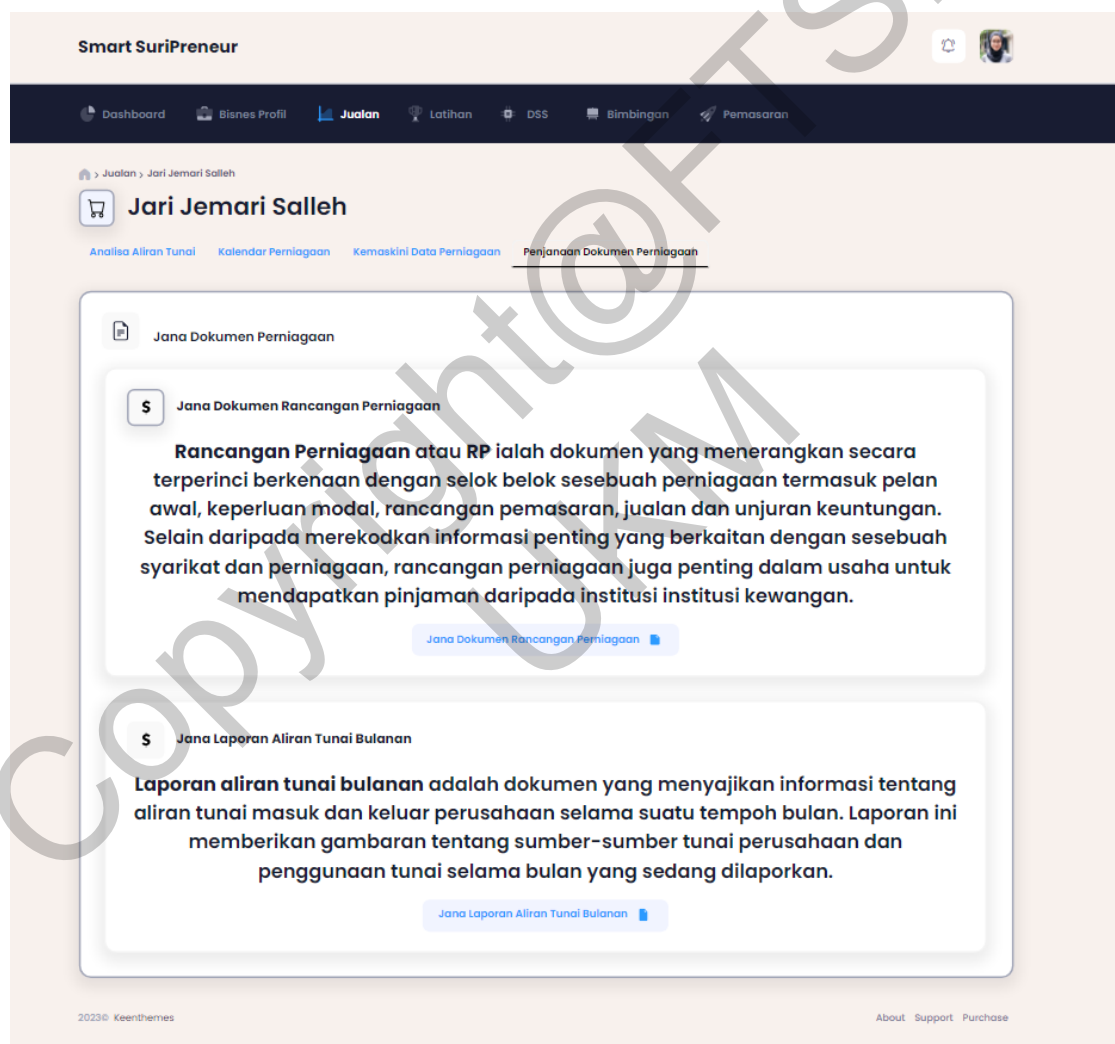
Smart SuriPreneur

Dashboard Bisnes Profil Jualan Latihan DSS Bimbingan Pemasaran

> Jualan > Jari Jemari Salleh

Jari Jemari Salleh

Analisa Aliran Tunai Kalendar Perniagaan Kemaskini Data Perniagaan Penjanaan Dokumen Perniagaan

Jana Dokumen Perniagaan

$ Jana Dokumen Rancangan Perniagaan

**Rancangan Perniagaan** atau **RP** ialah dokumen yang menerangkan secara terperinci berkenaan dengan selok belok sesebuah perniagaan termasuk pelan awal, keperluan modal, rancangan pemasaran, jualan dan unjuran keuntungan. Selain daripada merekodkan informasi penting yang berkaitan dengan sesebuah syarikat dan perniagaan, rancangan perniagaan juga penting dalam usaha untuk mendapatkan pinjaman daripada institusi institusi kewangan.

Jana Dokumen Rancangan Perniagaan

$ Jana Laporan Aliran Tunai Bulanan

**Laporan aliran tunai bulanan** adalah dokumen yang menyajikan informasi tentang aliran tunai masuk dan keluar perusahaan selama suatu tempoh bulan. Laporan ini memberikan gambaran tentang sumber-sumber tunai perusahaan dan penggunaan tunai selama bulan yang sedang dilaporkan.

Jana Laporan Aliran Tunai Bulanan

2023© Keenthemes

About Support Purchase

Copyright@FTSM UKM